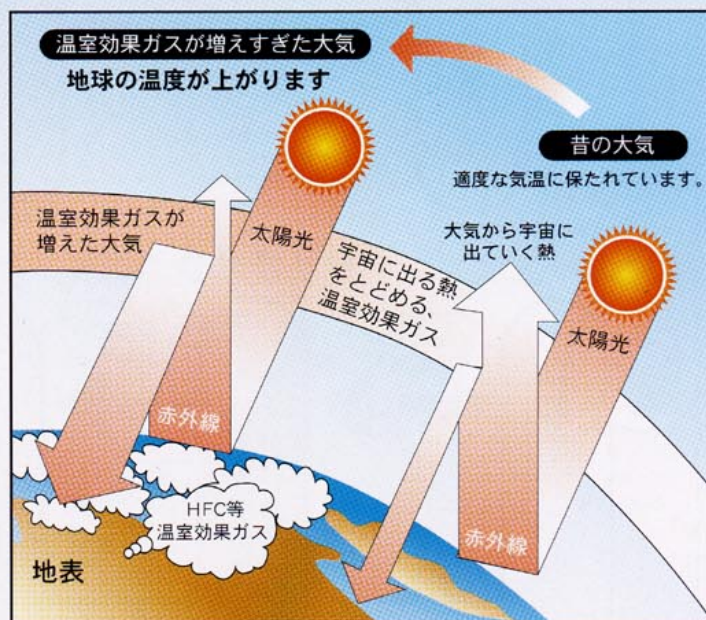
温室効果ガスが増えすぎた大気
地球の温度が上がります

昔の大気
適度な気温に保たれています。

温室効果ガスが増えた大気

太陽光

宇宙に出る熱をとどめる、温室効果ガス

大気から宇宙に出ていく熱

太陽光

赤外線

HFC等
温室効果ガス

赤外線

地表